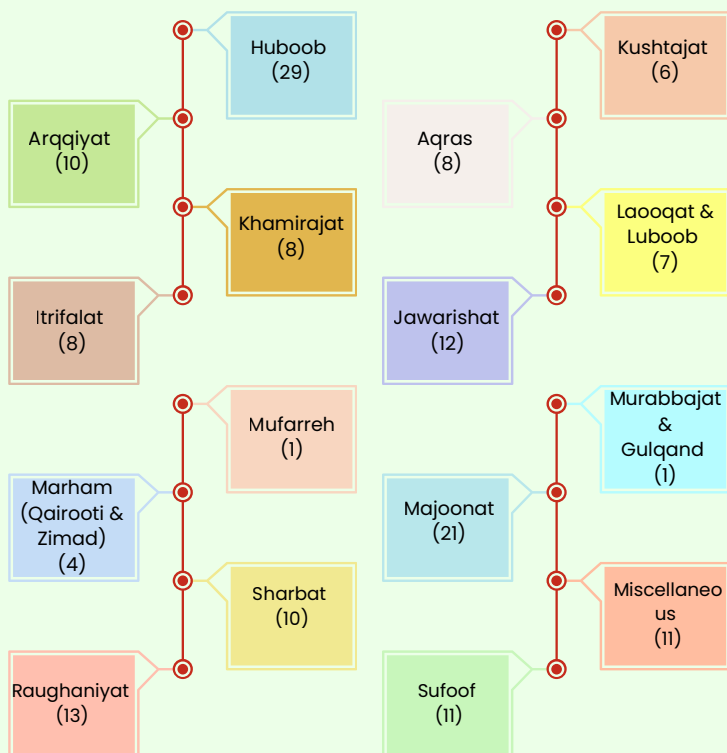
Huboob
(29)

Arqqiyat
(10)

Khamirajat
(8)

Itrifalat
(8)

Kushtajat
(6)

Aqras
(8)

Laooqat & Luboob
(7)

Jawarishat
(12)

Mufarreh
(1)

Marham (Qairooti & Zimad)
(4)

Sharbat
(10)

Raughaniyat
(13)

Murabbajat & Gulqand
(1)

Majoonat
(21)

Miscellaneo us
(11)

Sufoof
(11)